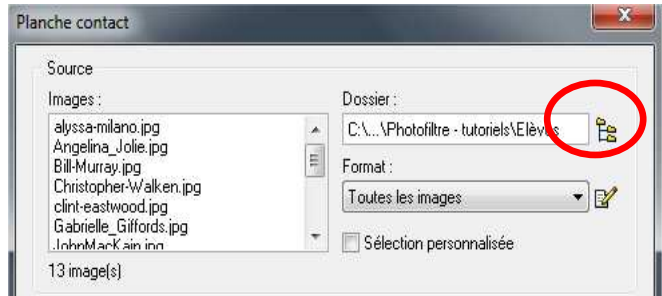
Planche contact

Source

Images :

alyssa-milano.jpg
Angelina_Jolie.jpg
Bill-Murray.jpg
Christopher-Walken.jpg
clint-eastwood.jpg
Gabrielle_Giffords.jpg
JohnMacKain.jpg

13 image(s)

Dossier :

C:\...\Photofiltre - tutoriels\Elèv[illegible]

Format :

Toutes les images

Sélection personnalisée